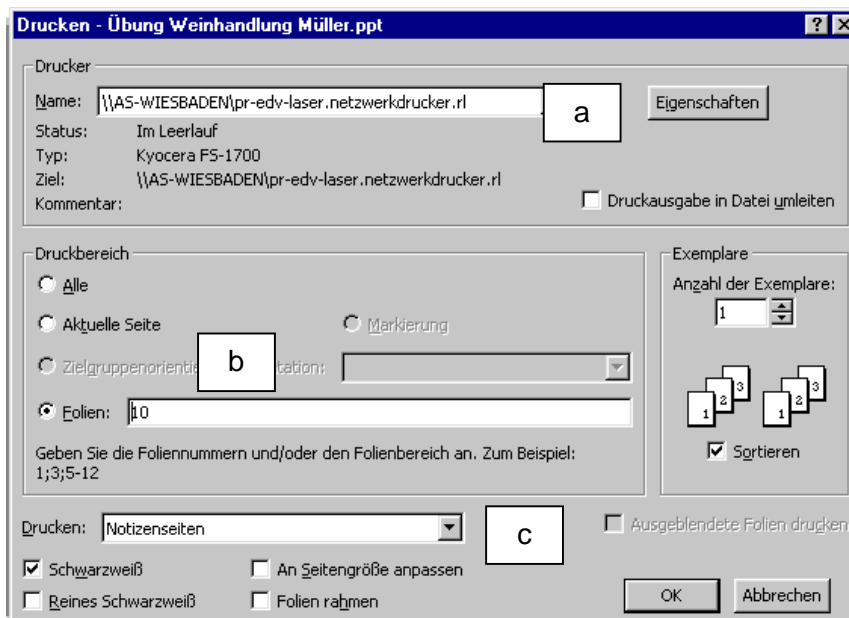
Drucken - Übung Weinhandlung Müller.ppt

Drucker

Name: \\AS-WIESBADEN\pr-edv-laser.netzwerkdrucker.rl

a

Eigenschaften

Status: Im Leerlauf

Typ: Kyocera FS-1700

Ziel: \\AS-WIESBADEN\pr-edv-laser.netzwerkdrucker.rl

Kommentar:

Druckausgabe in Datei umleiten

Druckbereich

Alle

Aktuelle Seite

Markierung

Zielgruppenorienti

b

tation:

Folien: 10

Geben Sie die Foliennummern und/oder den Folienbereich an. Zum Beispiel: 1;3;5-12

Exemplare

Anzahl der Exemplare:

1

1 2 3 1 2 3

Sortieren

Drucken: Notizenseiten

c

Ausgeblendete Folien drucken

Schwarzweiß

An Seitengröße anpassen

Reines Schwarzweiß

Folien rahmen

OK

Abbrechen